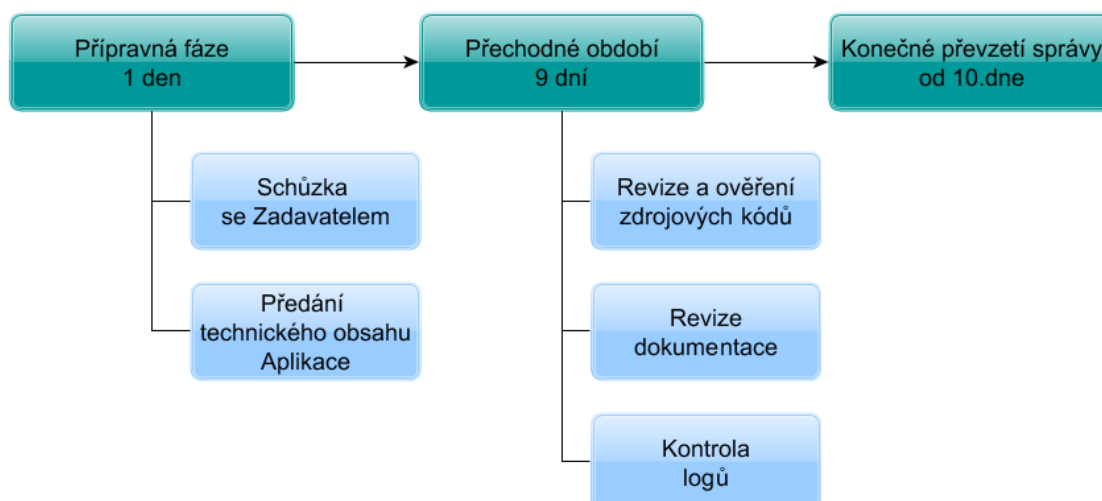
Přípravná fáze
1 den

Přechodné období
9 dní

Konečné převzetí správy
od 10.dne

Schůzka
se Zadavatelem

Předání
technického obsahu
Aplikace

Revize a ověření
zdrojových kódů

Revize
dokumentace

Kontrola
logů